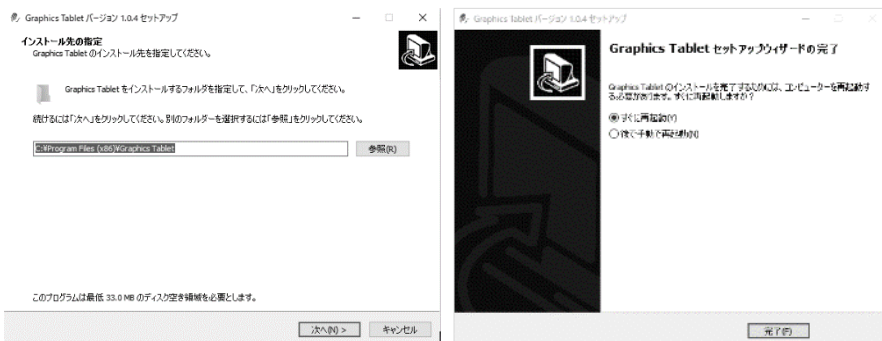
Graphics Tablet バージョン 1.0.4 セットアップ

インストール先の指定
Graphics Tablet のインストール先を指定してください。

Graphics Tablet をインストールするフォルダを指定して、「次へ」をクリックしてください。

続けるには「次へ」をクリックしてください。別のフォルダーを選択するには「参照」をクリックしてください。

C:¥Program Files (x86)¥Graphics Tablet

参照(R)

このプログラムは最低 33.0 MB のディスク空き領域を必要とします。

次へ(N) >

キャンセル

Graphics Tablet バージョン 1.0.4 セットアップ

Graphics Tablet セットアップウィザードの完了

Graphics Tablet のインストールを完了するためには、コンピューターを再起動する必要があります。すぐに再起動しますか?

すぐに再起動(Y)

後で手動で再起動(N)

完了(F)